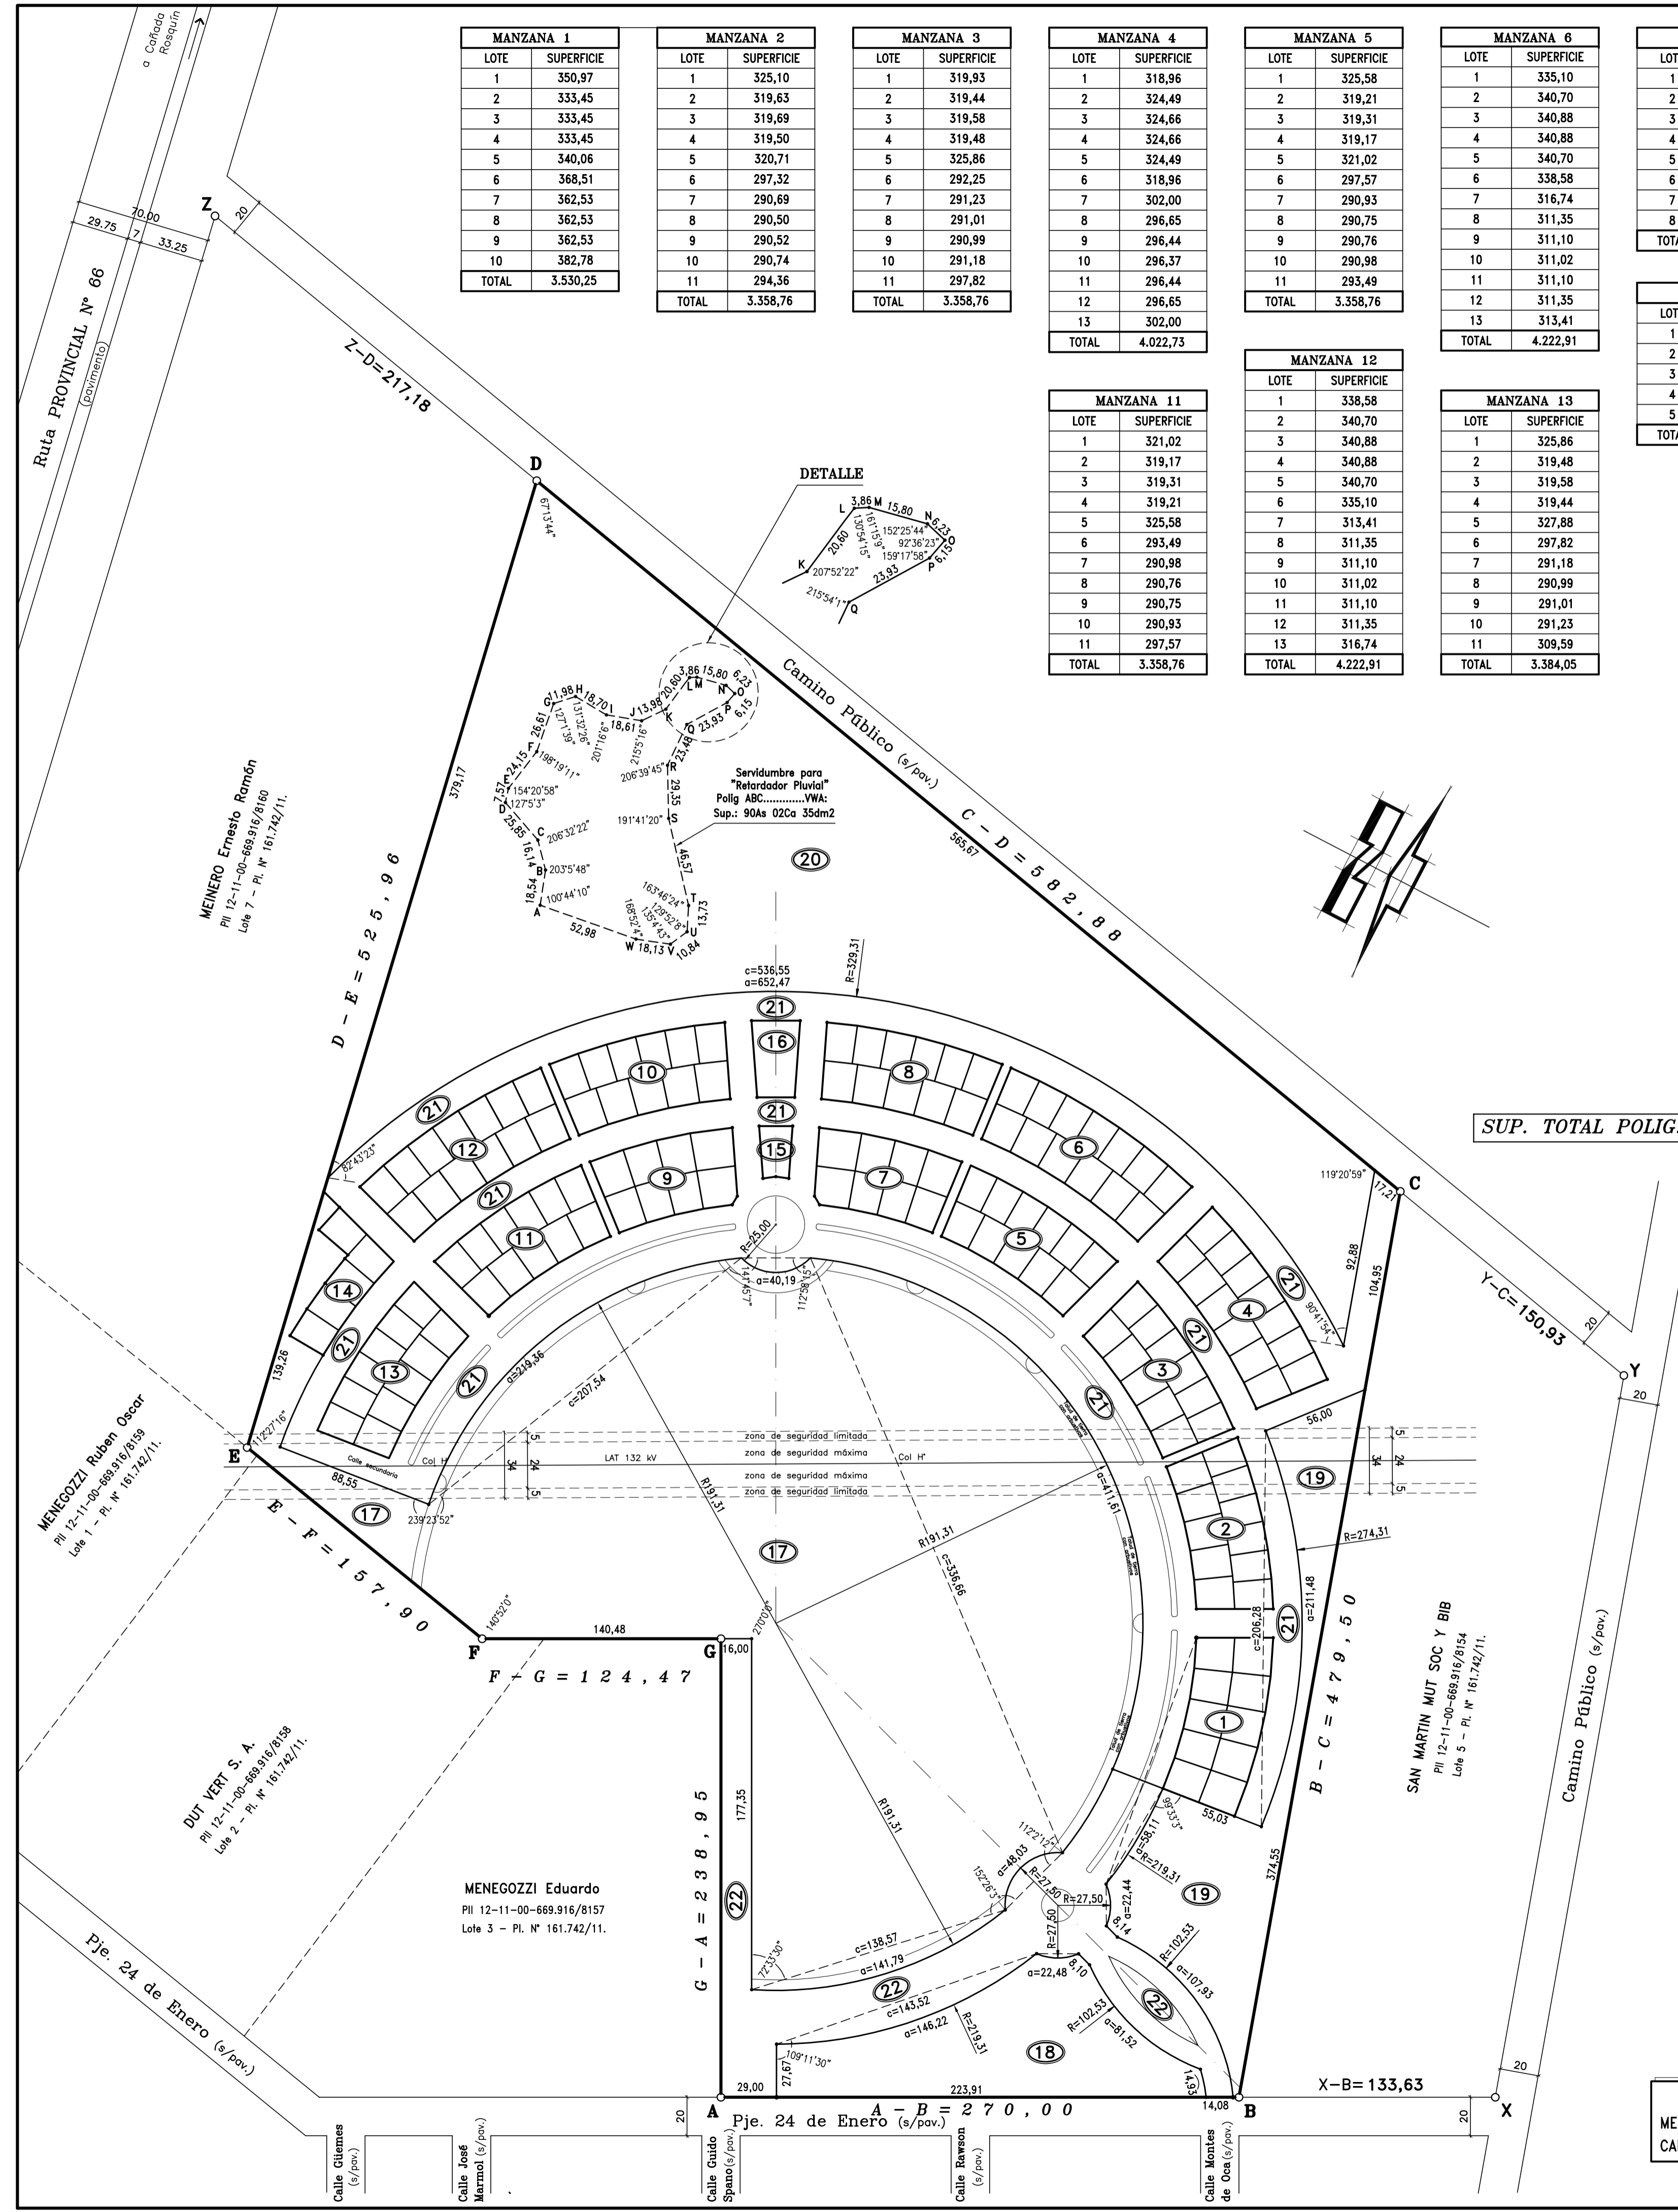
a Cañada Rosquín

Ruta PROVINCIAL Nº 66 (pavimento)

70,00
29,75 7 33,25

Z 20

| MANZANA 1 | |
|---|---|
| LOTE | SUPERFICIE |
| 1 | 350,97 |
| 2 | 333,45 |
| 3 | 333,45 |
| 4 | 333,45 |
| 5 | 340,06 |
| 6 | 368,51 |
| 7 | 362,53 |
| 8 | 362,53 |
| 9 | 362,53 |
| 10 | 382,78 |
| TOTAL | 3.530,25 |

| MANZANA 2 | |
|---|---|
| LOTE | SUPERFICIE |
| 1 | 325,10 |
| 2 | 319,63 |
| 3 | 319,69 |
| 4 | 319,50 |
| 5 | 320,71 |
| 6 | 297,32 |
| 7 | 290,69 |
| 8 | 290,50 |
| 9 | 290,52 |
| 10 | 290,74 |
| 11 | 294,36 |
| TOTAL | 3.358,76 |

| MANZANA 3 | |
|---|---|
| LOTE | SUPERFICIE |
| 1 | 319,93 |
| 2 | 319,44 |
| 3 | 319,58 |
| 4 | 319,48 |
| 5 | 325,86 |
| 6 | 292,25 |
| 7 | 291,23 |
| 8 | 291,01 |
| 9 | 290,99 |
| 10 | 291,18 |
| 11 | 297,82 |
| TOTAL | 3.358,76 |

| MANZANA 4 | |
|---|---|
| LOTE | SUPERFICIE |
| 1 | 318,96 |
| 2 | 324,49 |
| 3 | 324,66 |
| 4 | 324,66 |
| 5 | 324,49 |
| 6 | 318,96 |
| 7 | 302,00 |
| 8 | 296,65 |
| 9 | 296,44 |
| 10 | 296,37 |
| 11 | 296,44 |
| 12 | 296,65 |
| 13 | 302,00 |
| TOTAL | 4.022,73 |

| MANZANA 5 | |
|---|---|
| LOTE | SUPERFICIE |
| 1 | 325,58 |
| 2 | 319,21 |
| 3 | 319,31 |
| 4 | 319,17 |
| 5 | 321,02 |
| 6 | 297,57 |
| 7 | 290,93 |
| 8 | 290,75 |
| 9 | 290,76 |
| 10 | 290,98 |
| 11 | 293,49 |
| TOTAL | 3.358,76 |

| MANZANA 6 | |
|---|---|
| LOTE | SUPERFICIE |
| 1 | 335,10 |
| 2 | 340,70 |
| 3 | 340,88 |
| 4 | 340,88 |
| 5 | 340,70 |
| 6 | 338,58 |
| 7 | 316,74 |
| 8 | 311,35 |
| 9 | 311,10 |
| 10 | 311,02 |
| 11 | 311,10 |
| 12 | 311,35 |
| 13 | 313,41 |
| TOTAL | 4.222,91 |

| |
|---|
| LOT |
| 1 |
| 2 |
| 3 |
| 4 |
| 5 |
| 6 |
| 7 |
| 8 |
| TOT |

| |
|---|
| LOT |
| 1 |
| 2 |
| 3 |
| 4 |
| 5 |
| TOT |

| MANZANA 11 | |
|---|---|
| LOTE | SUPERFICIE |
| 1 | 321,02 |
| 2 | 319,17 |
| 3 | 319,31 |
| 4 | 319,21 |
| 5 | 325,58 |
| 6 | 293,49 |
| 7 | 290,98 |
| 8 | 290,76 |
| 9 | 290,75 |
| 10 | 290,93 |
| 11 | 297,57 |
| TOTAL | 3.358,76 |

| MANZANA 12 | |
|---|---|
| LOTE | SUPERFICIE |
| 1 | 338,58 |
| 2 | 340,70 |
| 3 | 340,88 |
| 4 | 340,88 |
| 5 | 340,70 |
| 6 | 335,10 |
| 7 | 313,41 |
| 8 | 311,35 |
| 9 | 311,10 |
| 10 | 311,02 |
| 11 | 311,10 |
| 12 | 311,35 |
| 13 | 316,74 |
| TOTAL | 4.222,91 |

| MANZANA 13 | |
|---|---|
| LOTE | SUPERFICIE |
| 1 | 325,86 |
| 2 | 319,48 |
| 3 | 319,58 |
| 4 | 319,44 |
| 5 | 327,88 |
| 6 | 297,82 |
| 7 | 291,18 |
| 8 | 290,99 |
| 9 | 291,01 |
| 10 | 291,23 |
| 11 | 309,59 |
| TOTAL | 3.384,05 |

Z-D=217,18

D 67°13'44"

DETALLE
L 3,86 M 15,80 N 6,23 O 6,15 P
20,60 161°15'9" 130°54'15" 152°25'44" 92°36'23" 159°17'58"
K 207°52'22" 23,93
215°54'1" Q

Camino Público (s/pav.)

C - D = 5 8 2 , 8 8
565,67

Servidumbre para "Retardador Pluvial" Polig ABC............VWA: Sup.: 90As 02Ca 35dm2

G 1,98 H 18,70 I J 13,99 20,60 3,86 15,80 6,23
26,61 127°1'39" 131°32'26" 18,61 201°16'6" 215°5'16" K L M N O 23,93 P 6,15
F 24,15 E 198°19'11" 206°39'45" 23,48 R
7,57 D 154°20'58" 127°5'3" 29,35
25,85 C 206°32'22" 191°41'20" S
16,14 B 203°5'48" 46,57
18,54 A 100°44'10" 163°46'24" T 129°52'8" 13,73
52,98 168°52'4" 135°4'43" U
W 18,13 V 10,84

20

MEINERO Ernesto Ramón
Pll 12-11-00-669.916/8160
Lote 7 - Pl. Nº 161.742/11.

379,17
D - E = 5 2 5 , 9 6

c=536,55
a=652,47
R=329,31

21 16 21 15 10 8 12 9 7 6 21 11 5 4 14 21 13 21 21 3 21

82°43'23"
119°20'59" 17,21 C
92,88 104,95 90°41'54"
R=25,00
141°45'7" a=40,19 112°58'15"

SUP. TOTAL POLIG

Y-C=150,93
20 Y 20

139,26
E 112°27'16"
a=219,36 c=207,54
56,00
Calle secundaria
Col H LAT 132 kV Col H'
zona de seguridad limitada
zona de seguridad máxima
zona de seguridad máxima
zona de seguridad limitada
5 24 34 5
88,55
239°23'52"
17 19
a=411,61
R191,31
R191,31
c=336,66
2
R=274,31

MENEGOZZI Ruben Oscar
Pll 12-11-00-669.916/8159
Lote 1 - Pl. Nº 161.742/11.

E - F = 1 5 7 , 9 0
140°52'0"
F 140,48 G 16,00 270°0'0"
F - G = 1 2 4 , 4 7

c=206,28 a=211,48 21 1
B - C = 4 7 9 , 5 0

SAN MARTIN MUT SOC Y BIB
Pll 12-11-00-669.916/8154
Lote 5 - Pl. Nº 161.742/11.

Camino Público (s/pav.)

DUT VERT S. A.
Pll 12-11-00-669.916/8158
Lote 2 - Pl. Nº 161.742/11.

G - A = 2 3 8 , 9 5
177,35
22

MENEGOZZI Eduardo
Pll 12-11-00-669.916/8157
Lote 3 - Pl. Nº 161.742/11.

R191,31
112°2'12"
a=48,03
152°2'6"
R=27,50 R=27,50
R=27,50
a=22,48 8,10
R=58,11 99°33'3" 55,03
R=219,31 19
a=22,44 8,14
374,55
R=102,53 a=107,93
22
R=102,53 a=81,52
c=138,57
a=141,79
72°33'30"
22
c=143,52
a=146,22 R=219,31
18
109°11'30" 27,67
29,00 223,91 14,93 14,08

Pje. 24 de Enero (s/pav.)

20 A A - B = 2 7 0 , 0 0 B X-B= 133,63 20 X 20
Pje. 24 de Enero (s/pav.)

Calle Güemes (s/pav.)
Calle José Marmol (s/pav.)
Calle Guido Spano (s/pav.)
Calle Rawson (s/pav.)
Calle Montes de Oca (s/pav.)

ME
CA